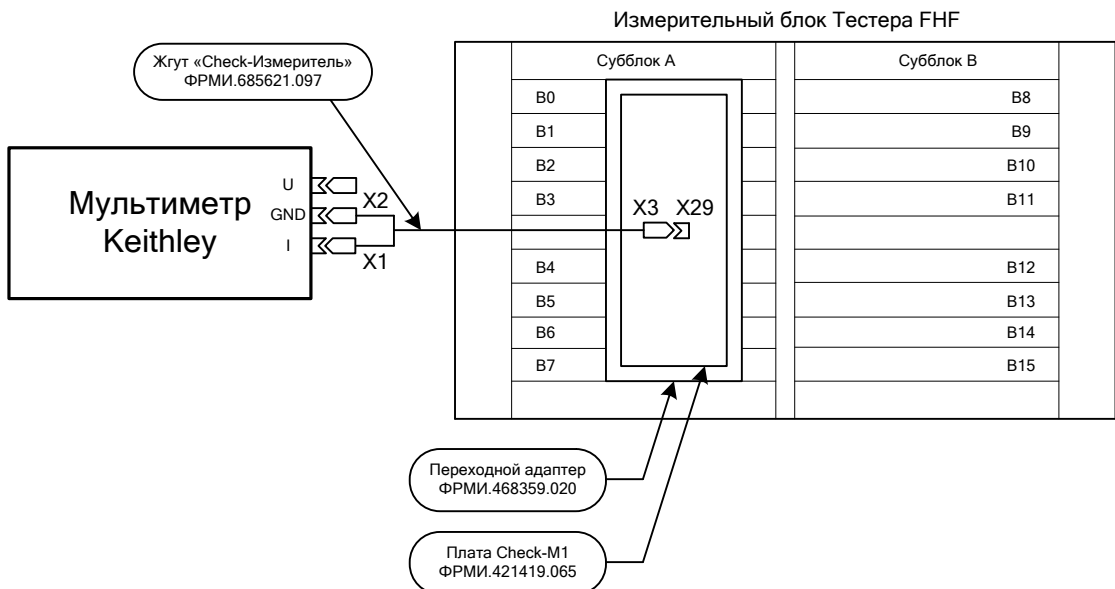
Измерительный блок Тестера FHF

Жгут «Check-Измеритель»
ФРМИ.685621.097

Субблок A

Субблок B

B0
B1
B2
B3
B4
B5
B6
B7

B8
B9
B10
B11
B12
B13
B14
B15

Мультиметр
Keithley

U
GND
I

X2
X1

X3 X29

Переходной адаптер
ФРМИ.468359.020

Плата Check-M1
ФРМИ.421419.065